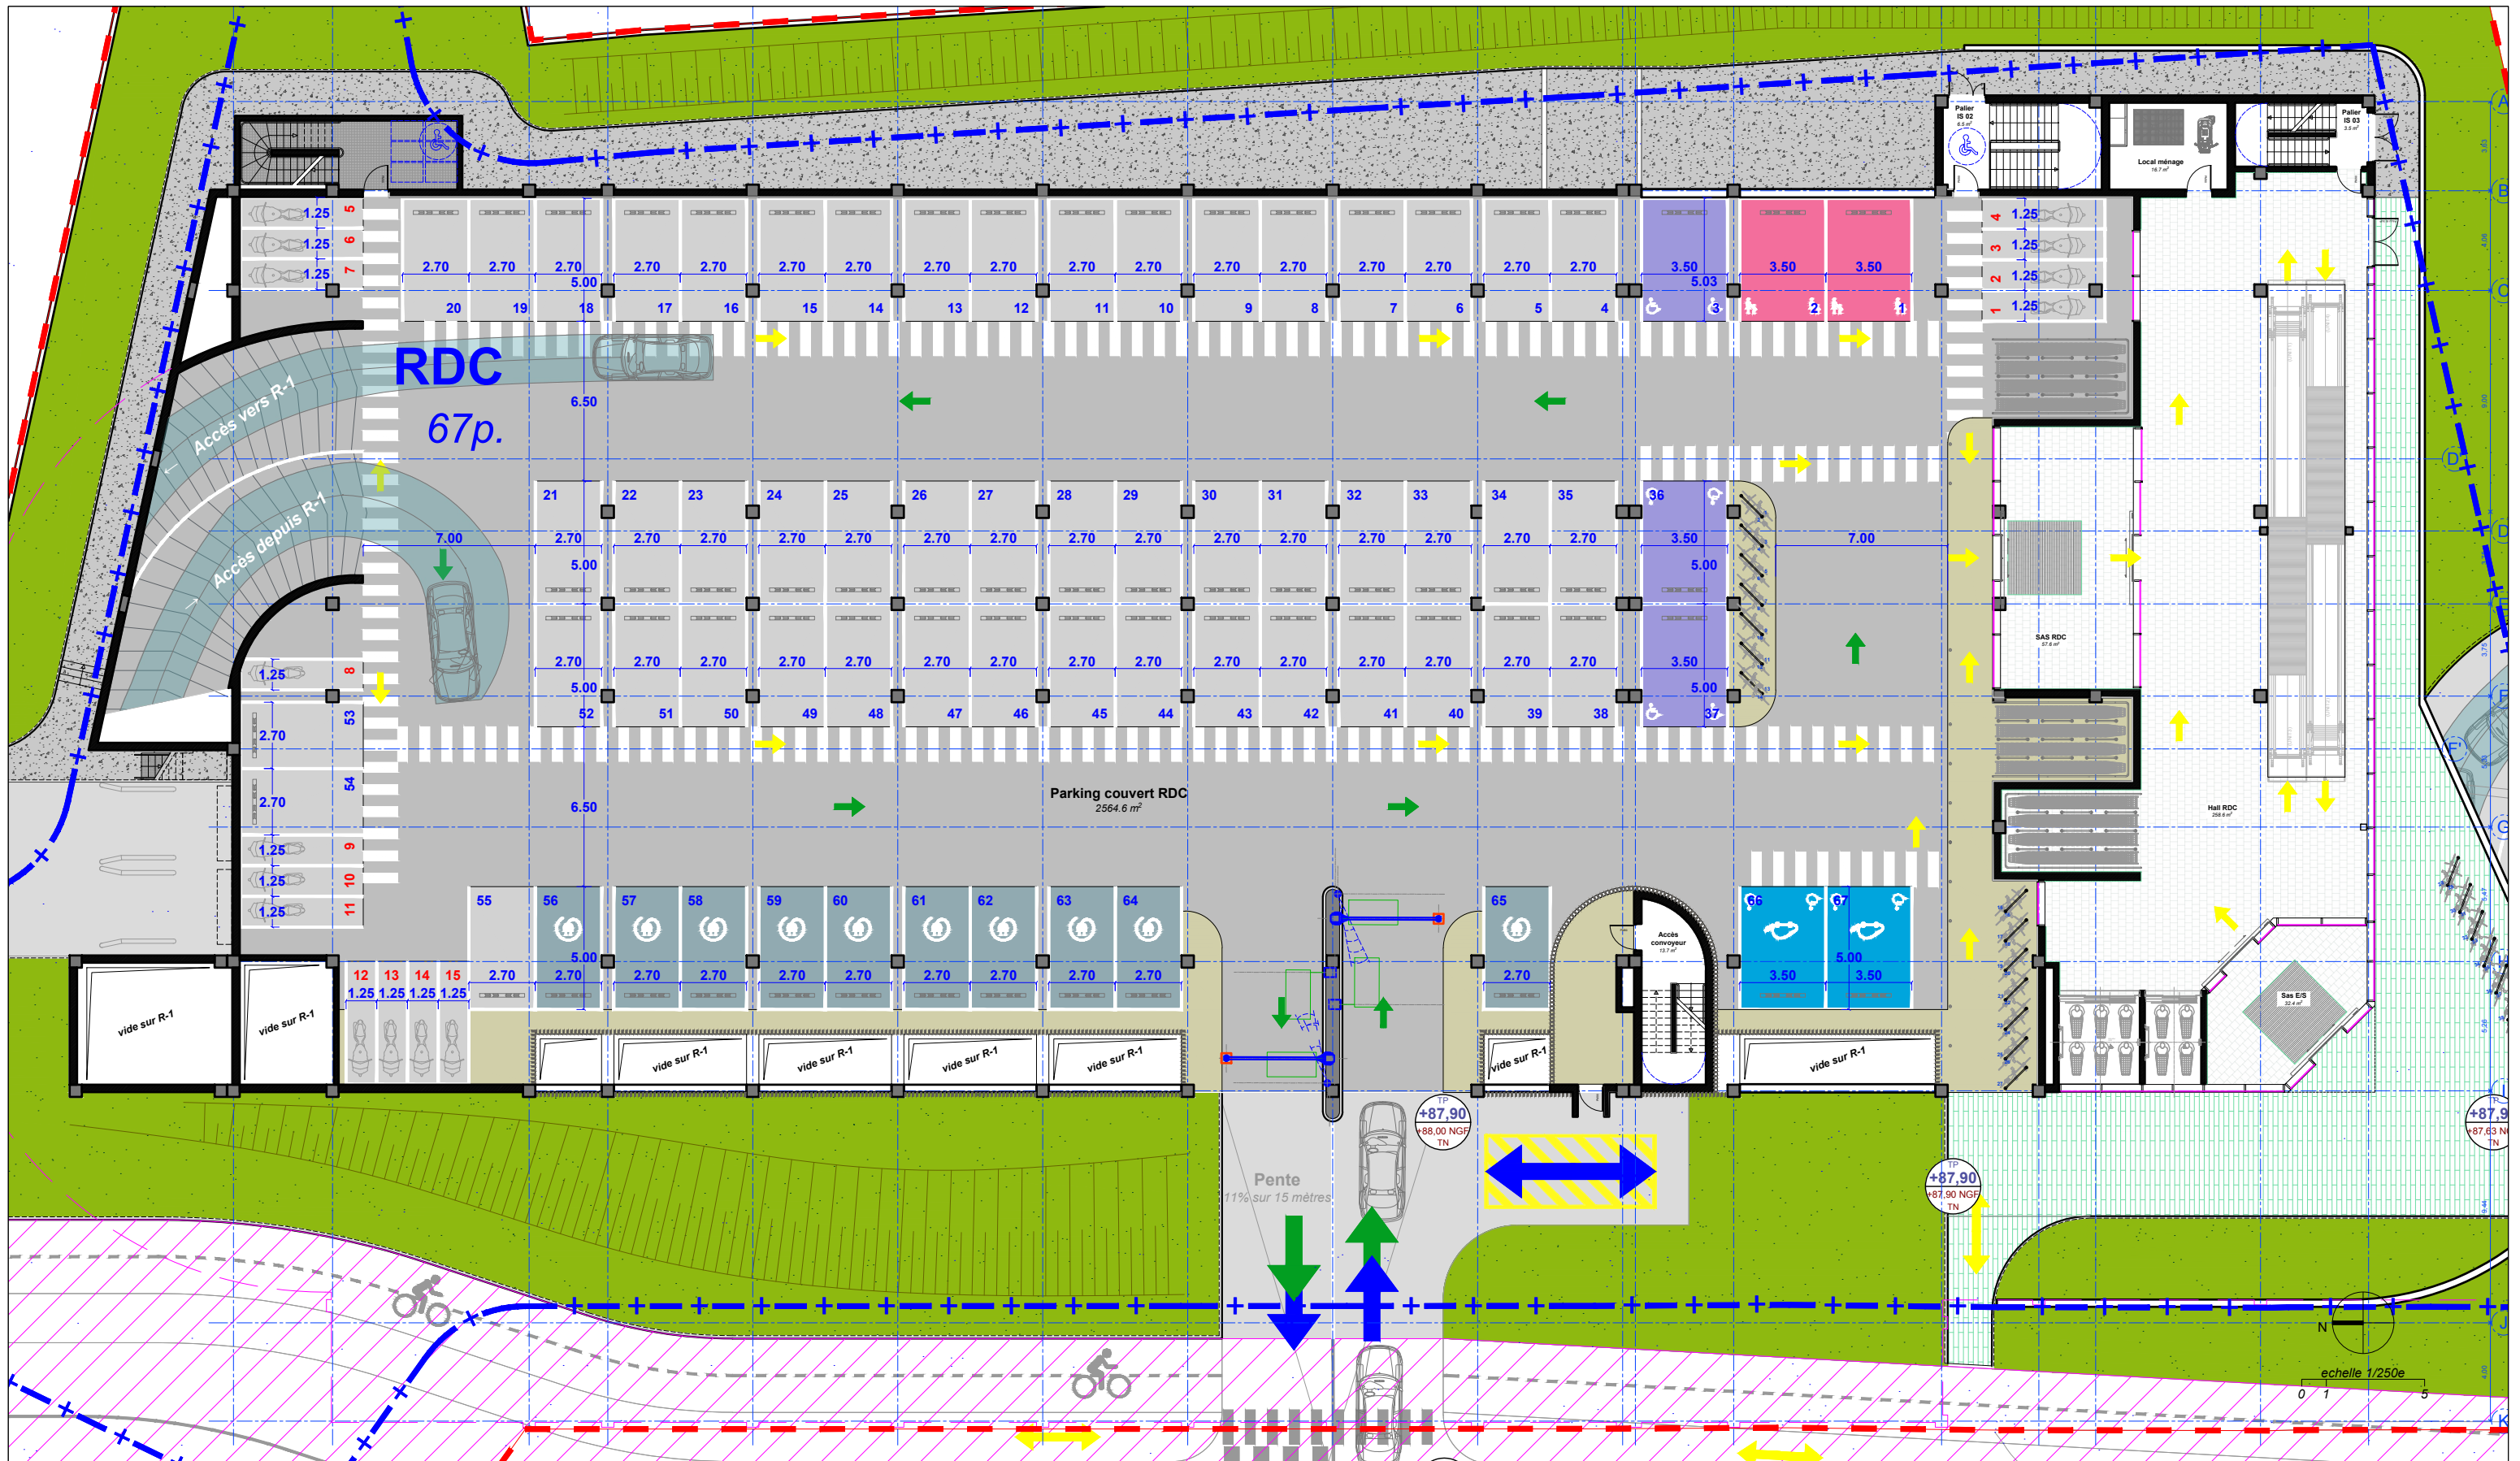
RDC
67p.

Accès vers R-1
Accès depuis R-1

1.25 5
1.25 6
1.25 7

2.70 2.70 2.70 2.70 2.70 2.70 2.70 2.70 2.70 2.70 2.70 2.70 2.70 2.70 2.70 2.70 2.70 3.50 3.50 3.50
5.00 5.03
20 19 18 17 16 15 14 13 12 11 10 9 8 7 6 5 4 3 2 1

4 1.25
3 1.25
2 1.25
1 1.25

Palier IS 02
Local ménage
Palier IS 03

6.50
7.00

21 22 23 24 25 26 27 28 29 30 31 32 33 34 35 36
2.70 2.70 2.70 2.70 2.70 2.70 2.70 2.70 2.70 2.70 2.70 2.70 2.70 2.70 2.70 3.50
5.00 5.00
2.70 2.70 2.70 2.70 2.70 2.70 2.70 2.70 2.70 2.70 2.70 2.70 2.70 2.70 2.70 3.50
5.00 5.00
52 51 50 49 48 47 46 45 44 43 42 41 40 39 38 37

7.00

SAS RDC

1.25 8
53 2.70
54 2.70
1.25 9
1.25 10
1.25 11

6.50
Parking couvert RDC
2564.6 m²

Hall RDC

55 56 57 58 59 60 61 62 63 64 65 66 67
5.00 5.00
2.70 2.70 2.70 2.70 2.70 2.70 2.70 2.70 2.70 2.70 3.50 3.50

12 13 14 15
1.25 1.25 1.25 1.25

Accès convoyeur
Sas E/S

vide sur R-1
vide sur R-1
vide sur R-1
vide sur R-1
vide sur R-1
vide sur R-1
vide sur R-1
vide sur R-1

TP
+87,90
+88,00 NGF
TN

Pente
11% sur 15 mètres

TP
+87,90
+87,90 NGF
TN

+87,9
+87,63 N

N
echelle 1/250e
0 1 5